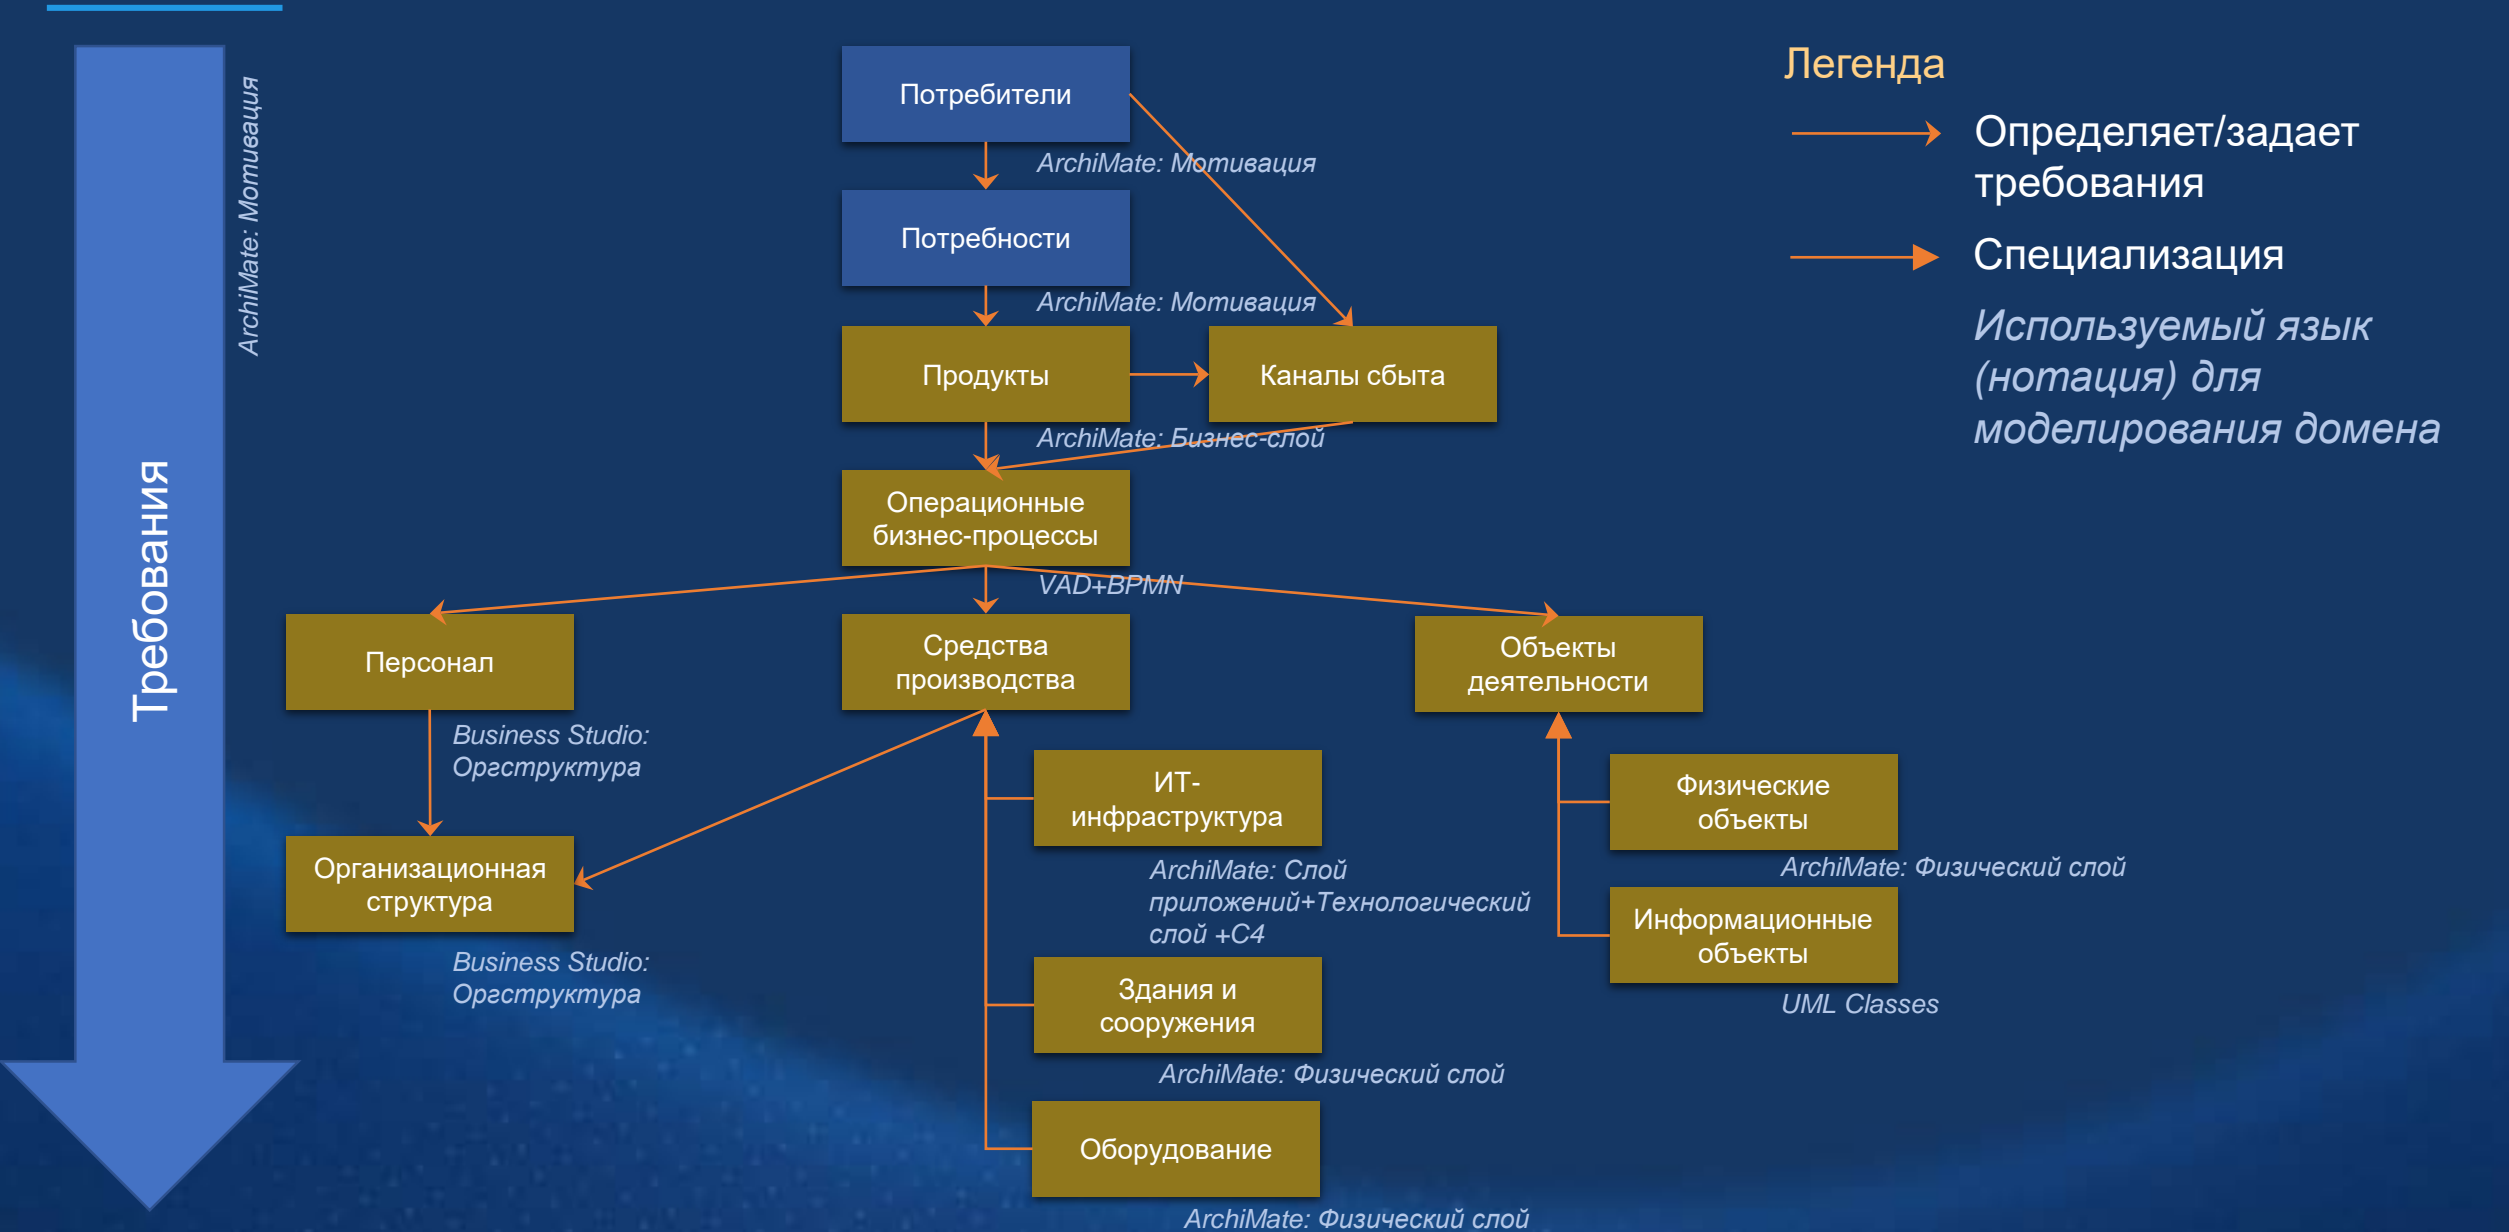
Требования

ArchiMate: Мотивация

Потребители

ArchiMate: Мотивация

Потребности

ArchiMate: Мотивация

Продукты

Каналы сбыта

ArchiMate: Бизнес-слой

Операционные бизнес-процессы

VAD+BPMN

Персонал

Средства производства

Объекты деятельности

Business Studio: Оргструктура

Организационная структура

Business Studio: Оргструктура

ИТ-инфраструктура

ArchiMate: Слой приложений+Технологический слой +C4

Здания и сооружения

ArchiMate: Физический слой

Оборудование

ArchiMate: Физический слой

Физические объекты

ArchiMate: Физический слой

Информационные объекты

UML Classes

Легенда

Определяет/задает требования

Специализация

Используемый язык (нотация) для моделирования домена